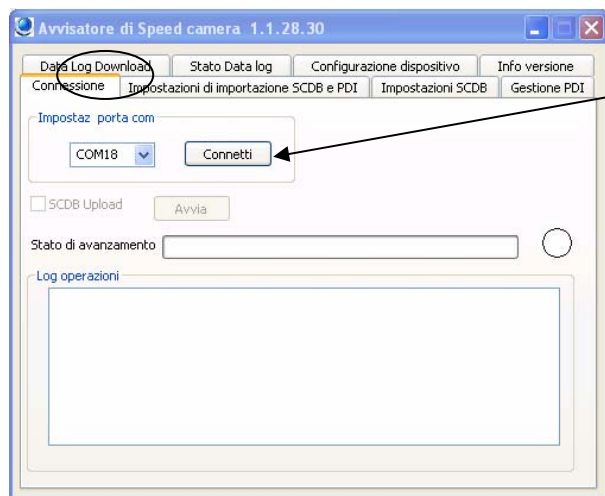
Avvisatore di Speed camera 1.1.28.30

Data Log Download
Stato Data log
Configurazione dispositivo
Info versione
Connessione
Impostazioni di importazione SCDB e PDI
Impostazioni SCDB
Gestione PDI

Impostaz porta com
COM18
Connetti

SCDB Upload
Avvia

Stato di avanzamento

Log operazioni